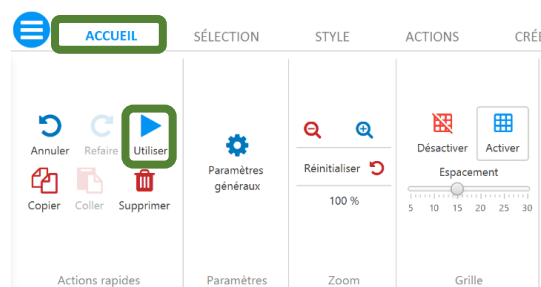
ACCUEIL SÉLECTION STYLE ACTIONS CRÉ

Annuler Refaire Utiliser
Copier Coller Supprimer
Actions rapides

Paramètres généraux
Paramètres

Réinitialiser
100 %
Zoom

Désactiver Activer
Espacement
5 10 15 20 25 30
Grille